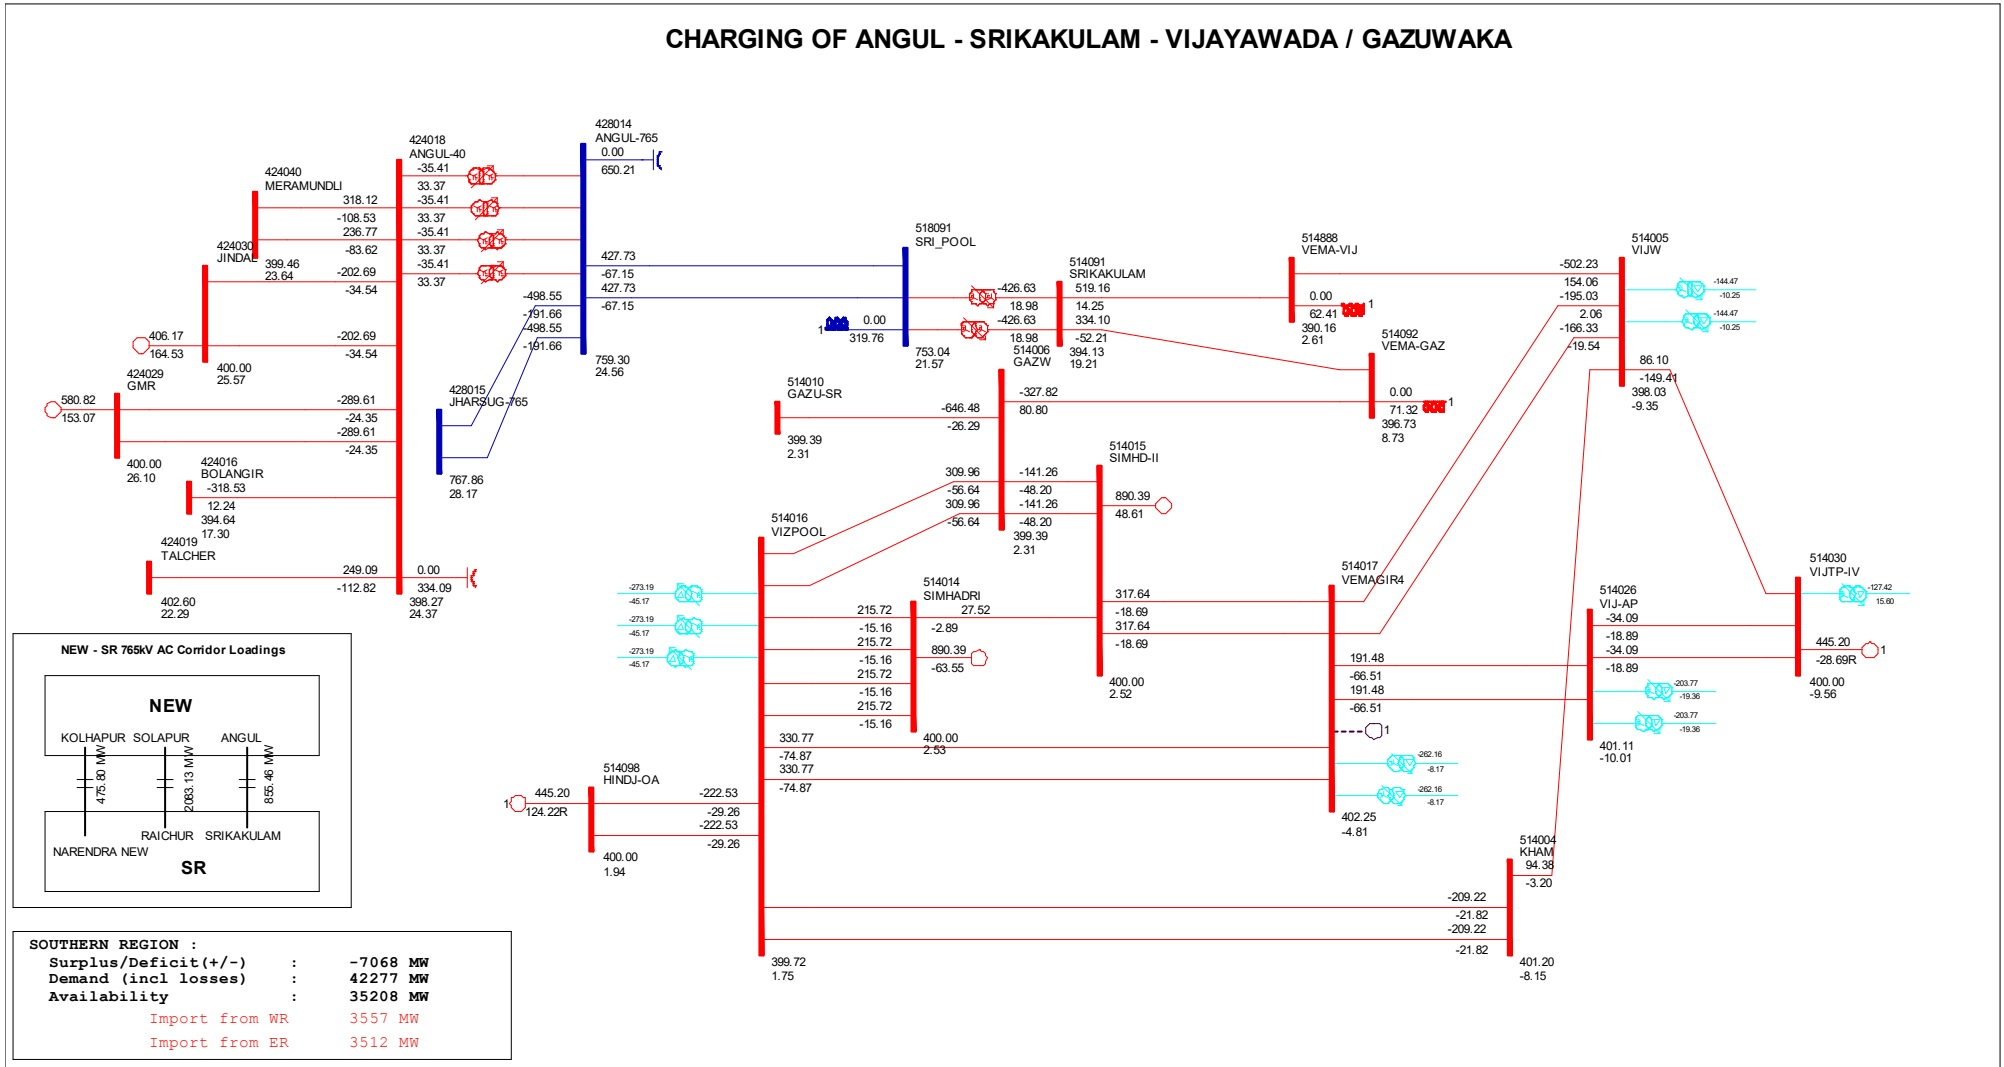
CHARGING OF ANGUL - SRIKAKULAM - VIJAYAWADA / GAZUWAKA

424018
ANGUL-40

428014
ANGUL-765
0.00
650.21

424040
MERAMUNDLI
318.12
-108.53
236.77
-83.62

-35.41
33.37
-35.41
33.37
-35.41
33.37
-35.41
33.37

424030
JINDAL
399.46
23.64
-202.69
-34.54

406.17
164.53
400.00
25.57
-202.69
-34.54

-498.55
-191.66
-498.55
-191.66

427.73
-67.15
427.73
-67.15

759.30
24.56

518091
SRI_POOL
0.00
319.76
753.04
21.57

-426.63
18.98
-426.63
18.98

514091
SRIKAKULAM
519.16
14.25
334.10
-52.21
394.13
19.21

514006
GAZW

514888
VEMA-VIJ
0.00
62.41
390.16
2.61

514092
VEMA-GAZ
0.00
71.32
396.73
8.73

514005
VIJW
-502.23
154.06
-195.03
2.06
-166.33
-19.54
86.10
-149.41
398.03
-9.35
-144.47
-10.25
-144.47
-10.25

424029
GMR
580.82
153.07
-289.61
-24.35
-289.61
-24.35
400.00
26.10

428015
JHARSUG-765
767.86
28.17

514010
GAZU-SR
-646.48
-26.29
399.39
2.31

-327.82
80.80

514015
SIMHD-II
890.39
48.61

424016
BOLANGIR
-318.53
12.24
394.64
17.30

309.96
-56.64
309.96
-56.64
-141.26
-48.20
-141.26
-48.20
399.39
2.31

424019
TALCHER
249.09
-112.82
402.60
22.29
0.00
334.09
398.27
24.37

514016
VIZPOOL

-273.19
-45.17
-273.19
-45.17
-273.19
-45.17

514014
SIMHADRI
27.52
-2.89
890.39
-63.55
400.00
2.53

215.72
-15.16
215.72
-15.16
215.72
-15.16
215.72
-15.16

317.64
-18.69
317.64
-18.69
400.00
2.52

514017
VEMAGIR4
191.48
-66.51
191.48
-66.51
402.25
-4.81
-262.16
-8.17
-262.16
-8.17

514026
VIJ-AP
-34.09
-18.89
-34.09
-18.89
-203.77
-19.36
-203.77
-19.36
401.11
-10.01

514030
VIJTP-IV
-127.42
15.60
445.20
-28.69R
400.00
-9.56

330.77
-74.87
330.77
-74.87

514098
HINDJ-OA
445.20
124.22R
-222.53
-29.26
-222.53
-29.26
400.00
1.94

514004
KHAM
94.38
-3.20
-209.22
-21.82
-209.22
-21.82
401.20
-8.15

399.72
1.75

NEW - SR 765kV AC Corridor Loadings
NEW
KOLHAPUR SOLAPUR ANGUL
475.80 MW
2083.13 MW
855.46 MW
RAICHUR SRIKAKULAM
NARENDRA NEW
SR

SOUTHERN REGION :
Surplus/Deficit(+/-) : -7068 MW
Demand (incl losses) : 42277 MW
Availability : 35208 MW
Import from WR 3557 MW
Import from ER 3512 MW